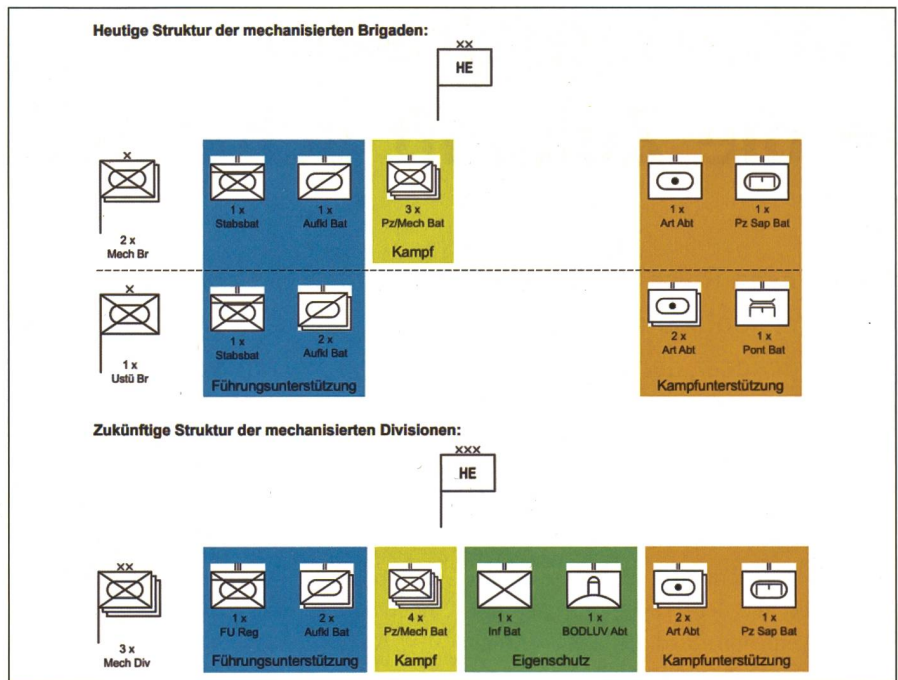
Heutige Struktur der mechanisierten Brigaden:

XX
HE

X
2 x
Mech Br

1 x
Stabsbat

1 x
Aufkl Bat

3 x
Pz/Mech Bat

Kampf

1 x
Art Abt

1 x
Pz Sap Bat

X
1 x
Ustü Br

1 x
Stabsbat

2 x
Aufkl Bat

Führungsunterstützung

2 x
Art Abt

1 x
Pont Bat

Kampfunterstützung

Zukünftige Struktur der mechanisierten Divisionen:

XXX
HE

XX
3 x
Mech Div

1 x
FU Reg

2 x
Aufkl Bat

Führungsunterstützung

4 x
Pz/Mech Bat

Kampf

1 x
Inf Bat

1 x
BODLUV Abt

Eigenschutz

2 x
Art Abt

1 x
Pz Sap Bat

Kampfunterstützung